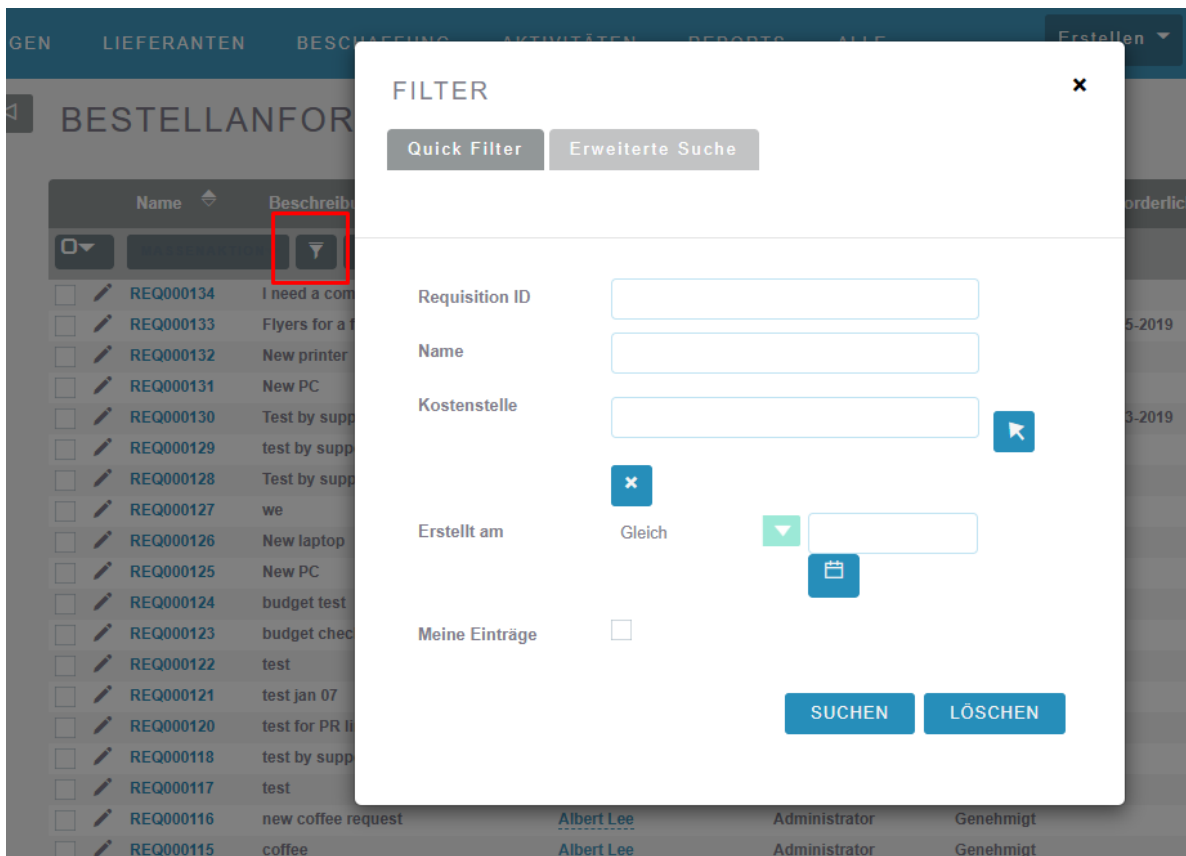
GEN LIEFERANTEN BESCHAFFUNG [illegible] Erstellen

BESTELLANFOR

Name Beschreibu orderlic

| | | Name | Beschreibu |
|---|---|---|---|
| | | REQ000134 | I need a com |
| | | REQ000133 | Flyers for a f |
| | | REQ000132 | New printer |
| | | REQ000131 | New PC |
| | | REQ000130 | Test by supp |
| | | REQ000129 | test by supp |
| | | REQ000128 | Test by supp |
| | | REQ000127 | we |
| | | REQ000126 | New laptop |
| | | REQ000125 | New PC |
| | | REQ000124 | budget test |
| | | REQ000123 | budget chec |
| | | REQ000122 | test |
| | | REQ000121 | test jan 07 |
| | | REQ000120 | test for PR li |
| | | REQ000118 | test by supp |
| | | REQ000117 | test |
| | | REQ000116 | new coffee request |
| | | REQ000115 | coffee |

5-2019
3-2019

Albert Lee Administrator Genehmigt
Albert Lee Administrator Genehmigt

FILTER

Quick Filter Erweiterte Suche

Requisition ID

Name

Kostenstelle

Erstellt am Gleich

Meine Einträge

SUCHEN LÖSCHEN